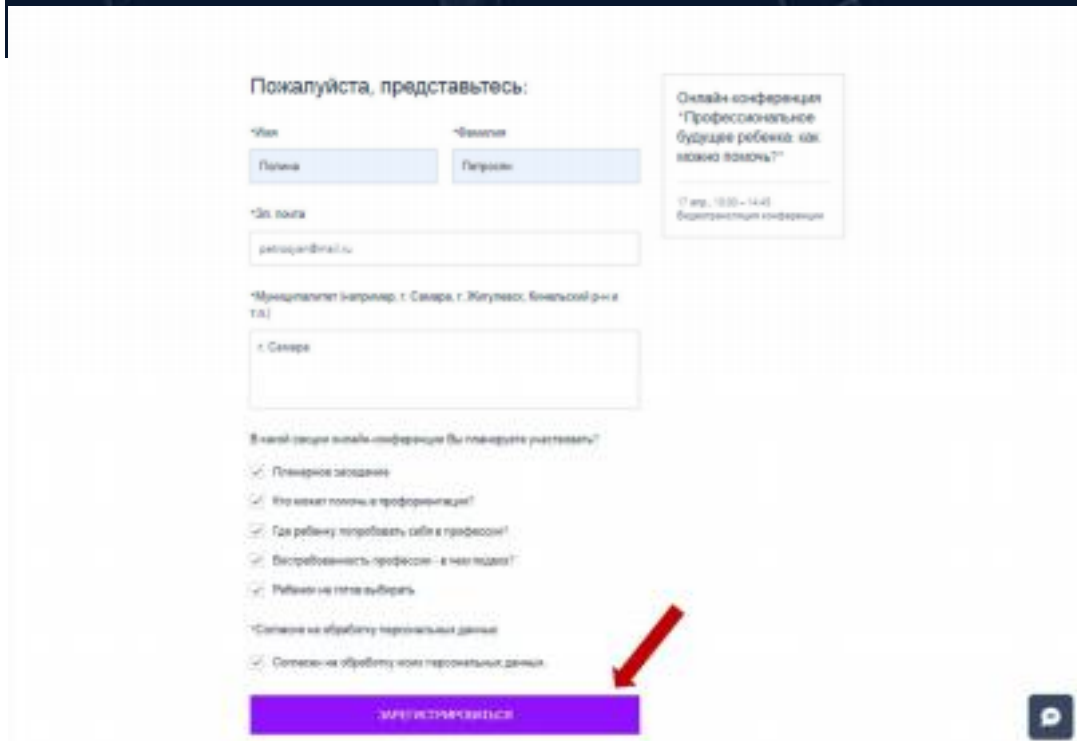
Пожалуйста, представьтесь:

*Имя

Полина

*Фамилия

Петросян

*Эл. почта

petrosyan@mail.ru

*Муниципалитет (например, г. Самара, г. Жигулевск, Кинельский р-н и т.п.)

г. Самара

В какой секции онлайн-конференции Вы планируете участвовать?

Пленарное заседание

Кто может помочь в профориентации?

Где ребенку попробовать себя в профессии?

Востребованность профессии - в чем подвох?

Ребенок не готов выбирать

*Согласие на обработку персональных данных

Согласие на обработку моих персональных данных.

ЗАРЕГИСТРИРОВАТЬСЯ

Онлайн-конференция "Профессиональное будущее ребенка: как можно помочь?"

17 апр., 13:00 – 14:45
Видеотрансляция конференции